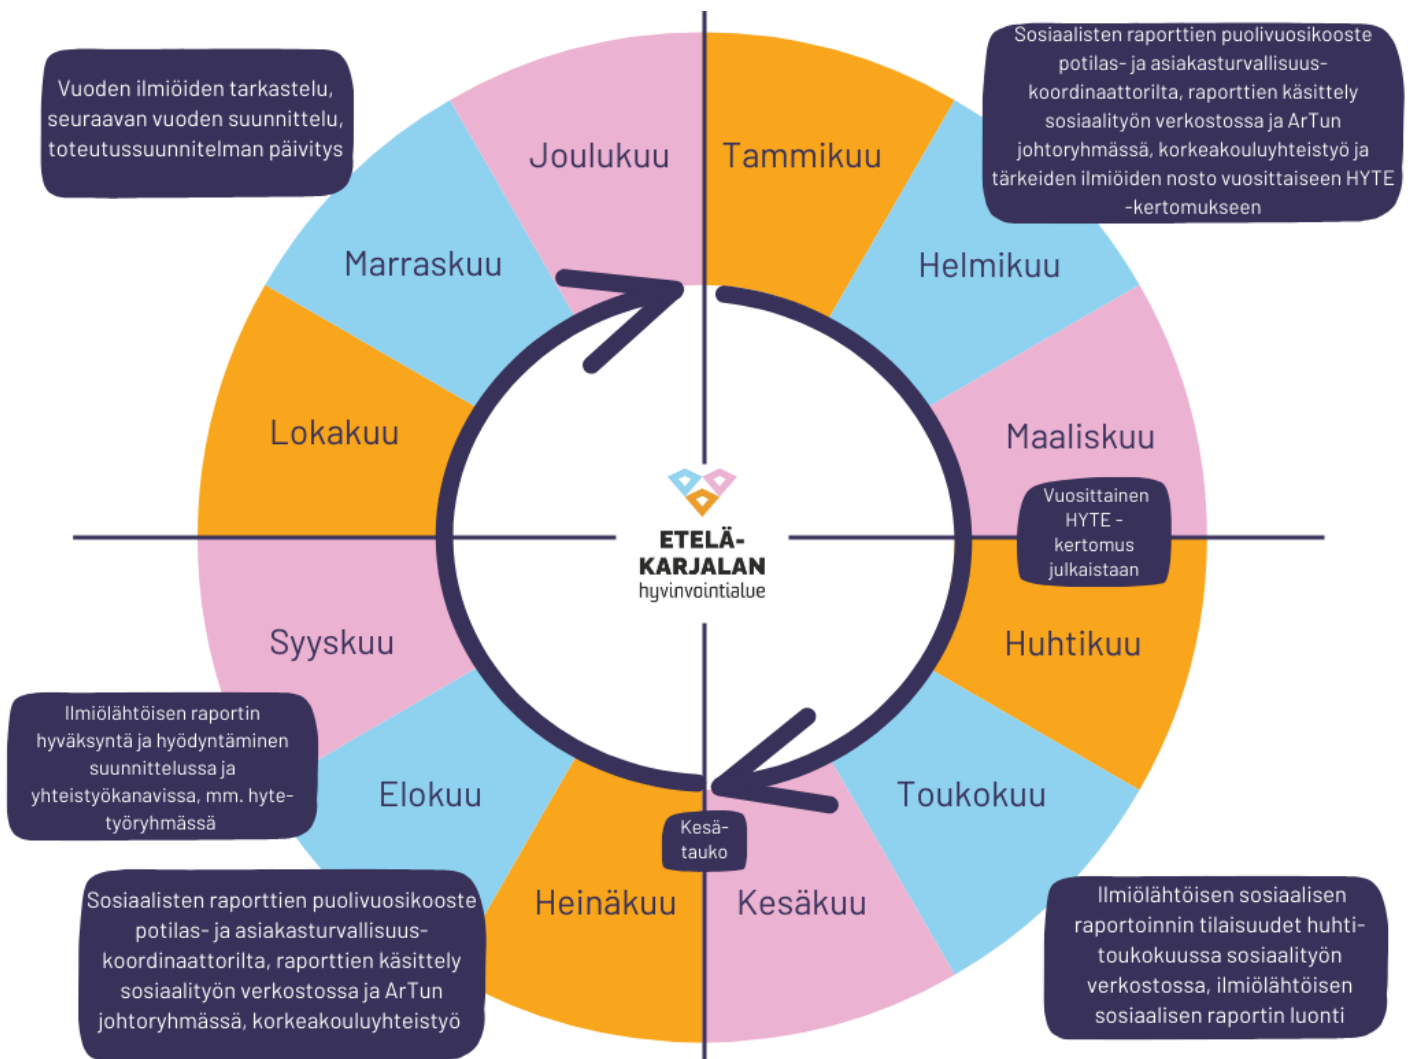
Vuoden ilmiöiden tarkastelu, seuraavan vuoden suunnittelu, toteutussuunnitelman päivitys

Sosiaalisten raporttien puolivuosikooste potilas- ja asiakasturvallisuus-koordinaattorilta, raporttien käsittely sosiaalityön verkostossa ja ArTun johtoryhmässä, korkeakouluyhteistyö ja tärkeiden ilmiöiden nosto vuosittaiseen HYTE -kertomukseen

Joulukuu

Tammikuu

Marraskuu

Helmikuu

Lokakuu

Maaliskuu

Vuosittainen HYTE -kertomus julkaistaan

ETELÄ-KARJALAN hyvinvointialue

Syyskuu

Huhtikuu

Ilmiölähtöisen raportin hyväksyntä ja hyödyntäminen suunnittelussa ja yhteistyökanavissa, mm. hyte-työryhmässä

Elokuu

Toukokuu

Kesä-tauko

Heinäkuu

Kesäkuu

Sosiaalisten raporttien puolivuosikooste potilas- ja asiakasturvallisuus-koordinaattorilta, raporttien käsittely sosiaalityön verkostossa ja ArTun johtoryhmässä, korkeakouluyhteistyö

Ilmiölähtöisen sosiaalisen raportoinnin tilaisuudet huhti-toukokuussa sosiaalityön verkostossa, ilmiölähtöisen sosiaalisen raportin luonti